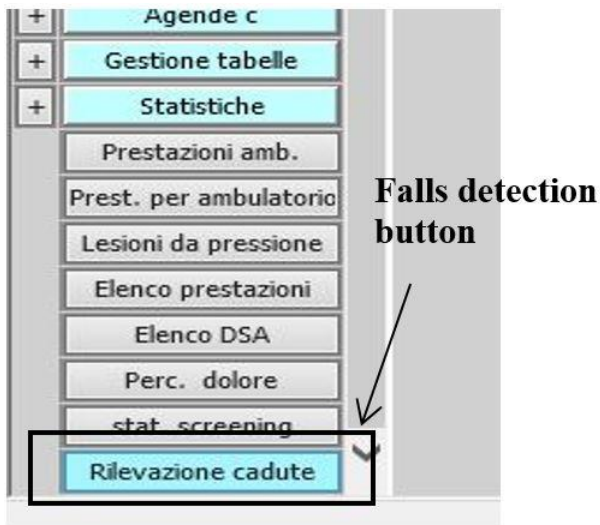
+ Agende c
+ Gestione tabelle
+ Statistiche
Prestazioni amb.
Prest. per ambulatorio
Lesioni da pressione
Elenco prestazioni
Elenco DSA
Perc. dolore
stat. screening
Rilevazione cadute

Falls detection button